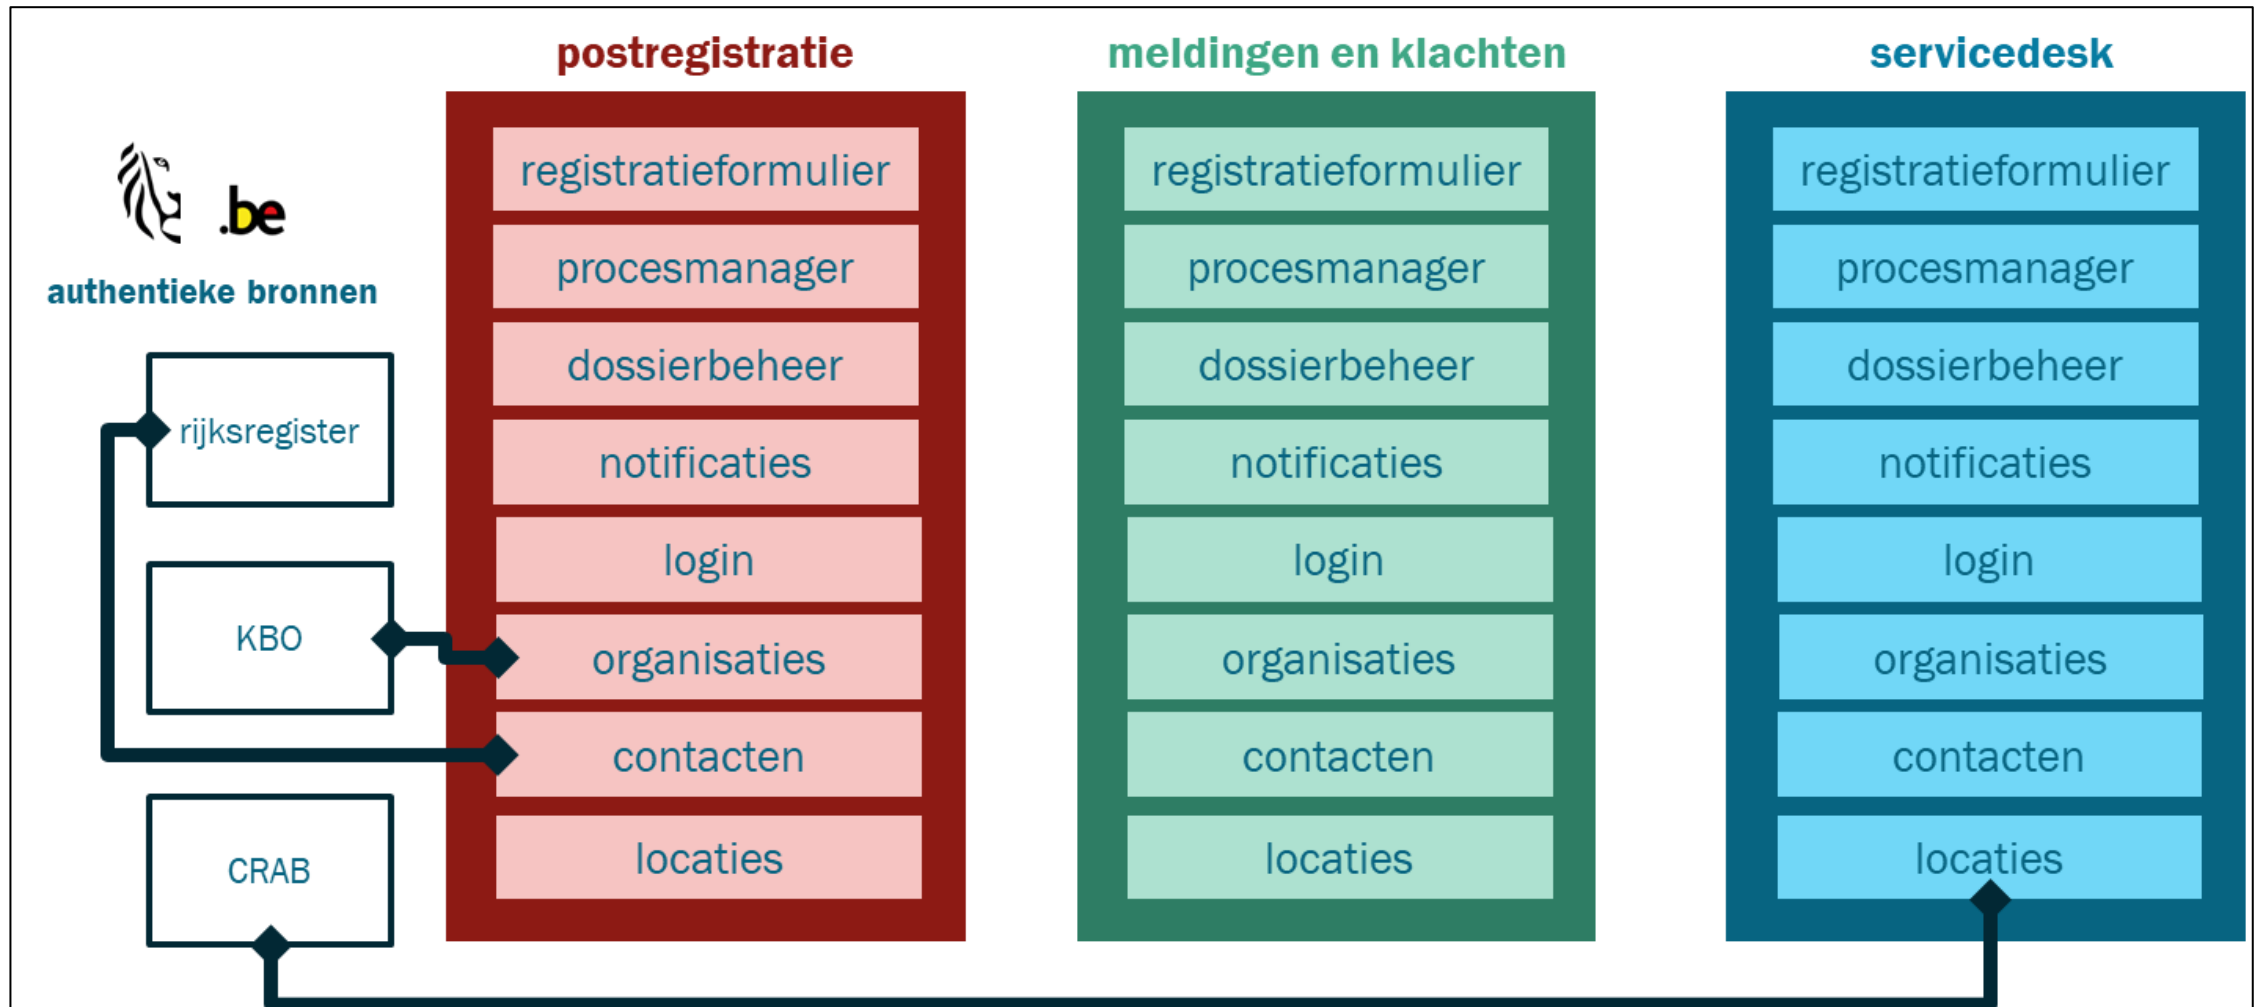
.be

authentieke bronnen

rijksregister

KBO

CRAB

postregistratie

registratieformulier

procesmanager

dossierbeheer

notificaties

login

organisaties

contacten

locaties

meldingen en klachten

registratieformulier

procesmanager

dossierbeheer

notificaties

login

organisaties

contacten

locaties

servicedesk

registratieformulier

procesmanager

dossierbeheer

notificaties

login

organisaties

contacten

locaties